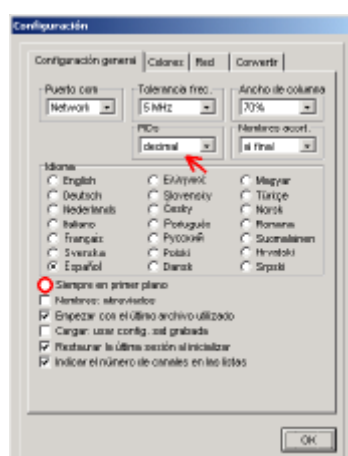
Configuración

Configuración general | Colores | Red | Convertir

Puerto com
Network

Tolerancia frec.
5 kHz

Ancho de columna
70%

PIDs
decimal

Nombres acort.
al final

Idioma
English
Deutsch
Nederlands
Italiano
Français
Svenska
Español
Ελληνικά
Slovensky
Cesky
Português
Русский
Polski
Dansk
Magyar
Türkçe
Norsk
Romana
Suomalainen
Hrvatski
Srpski

Siempre en primer plano
Nombres: abreviados
Empezar con el último archivo utilizado
Cargar: usar config. sat grabada
Restaurar la última sección al inicializar
Indicar el número de canales en las listas

OK